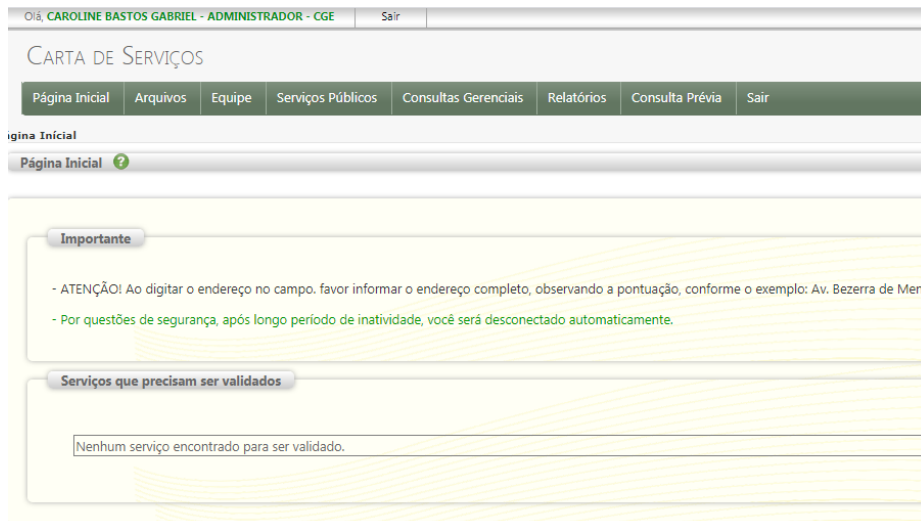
Olá, CAROLINE BASTOS GABRIEL - ADMINISTRADOR - CGE Sair

CARTA DE SERVIÇOS

Página Inicial | Arquivos | Equipe | Serviços Públicos | Consultas Gerenciais | Relatórios | Consulta Prévia | Sair

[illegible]gina Inicial

Página Inicial

Importante

- ATENÇÃO! Ao digitar o endereço no campo. favor informar o endereço completo, observando a pontuação, conforme o exemplo: Av. Bezerra de Me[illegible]

- Por questões de segurança, após longo período de inatividade, você será desconectado automaticamente.

Serviços que precisam ser validados

Nenhum serviço encontrado para ser validado.